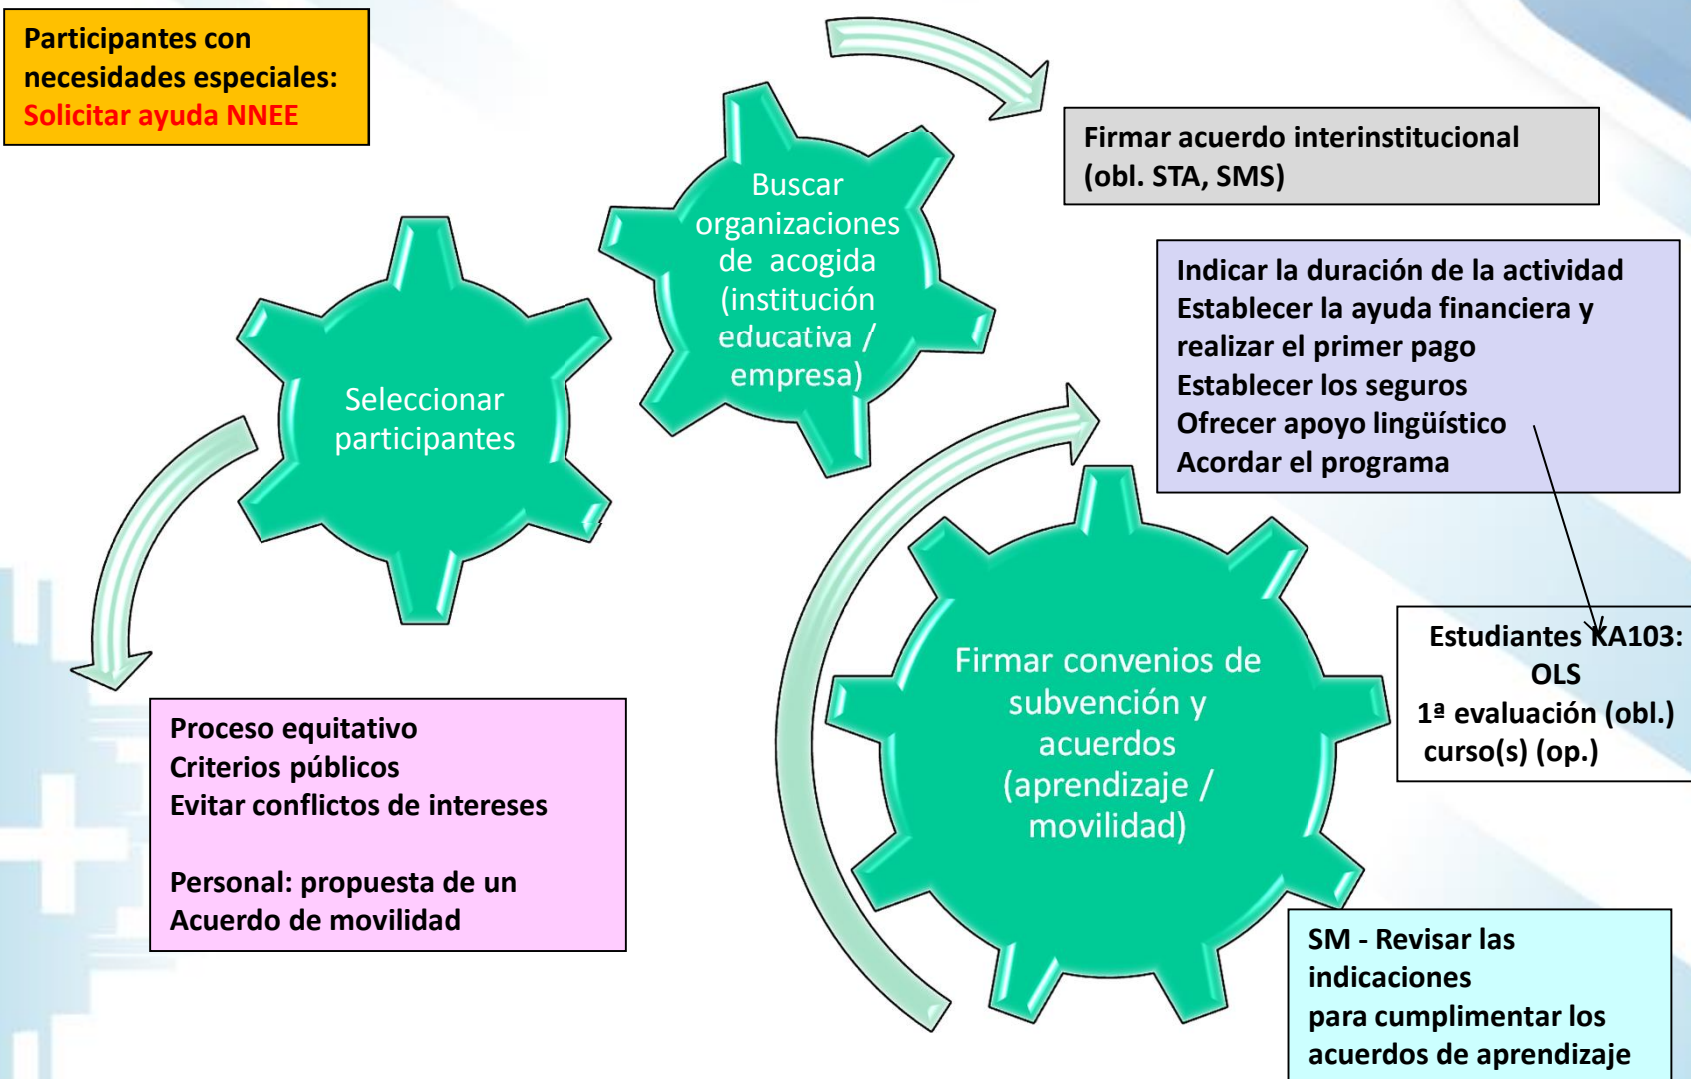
Participantes con necesidades especiales:
Solicitar ayuda NNEE

Seleccionar participantes

Buscar organizaciones de acogida (institución educativa / empresa)

Firmar acuerdo interinstitucional (obl. STA, SMS)

Indicar la duración de la actividad
Establecer la ayuda financiera y realizar el primer pago
Establecer los seguros
Ofrecer apoyo lingüístico
Acordar el programa

Estudiantes KA103: OLS
1ª evaluación (obl.)
curso(s) (op.)

Firmar convenios de subvención y acuerdos (aprendizaje / movilidad)

Proceso equitativo
Criterios públicos
Evitar conflictos de intereses

Personal: propuesta de un Acuerdo de movilidad

SM - Revisar las indicaciones para cumplimentar los acuerdos de aprendizaje